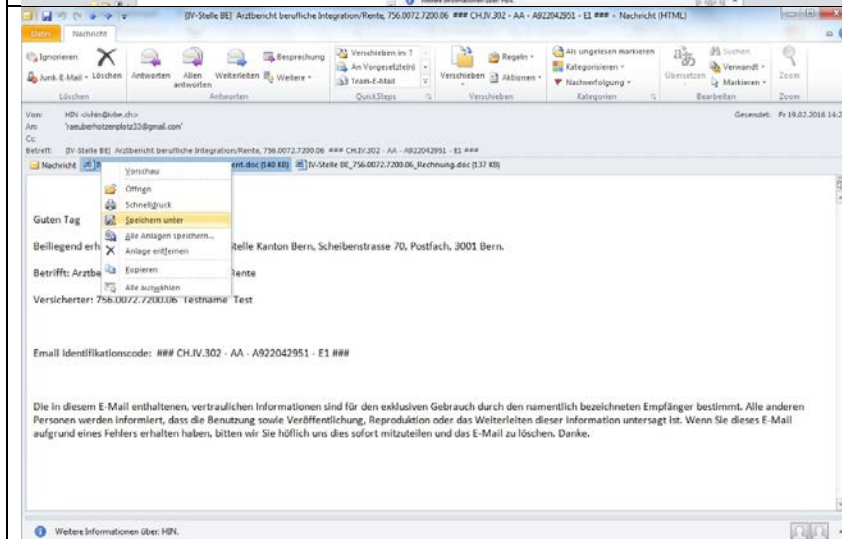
[IV-Stelle BE] Arztbericht berufliche Integration/Rente, 756.0072.7200.06 ### CH.IV.302 - AA - A922042951 - E1 ### - Nachricht (HTML)

Datei Nachricht

Ignorieren Junk-E-Mail Löschen Antworten Allen antworten Weiterleiten Besprechung Weitere Löschen Antworten

Verschieben in: ? An Vorgesetzte(n) Team-E-Mail QuickSteps

Verschieben Regeln Aktionen Verschieben

Als ungelesen markieren Kategorisieren Nachverfolgung Kategorien

Übersetzen Suchen Verwandt Markieren Bearbeiten

Zoom Zoom

Von: HIN <hin@ivbe.ch>
An: 'raeuberhotzenplotz33@gmail.com'
Cc:
Betreff: [IV-Stelle BE] Arztbericht berufliche Integration/Rente, 756.0072.7200.06 ### CH.IV.302 - AA - A922042951 - E1 ###

Gesendet: Fr 19.02.2016 14:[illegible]

Nachricht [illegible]ent.doc (140 KB) IV-Stelle BE_756.0072.7200.06_Rechnung.doc (137 KB)

Vorschau
Öffnen
Schnelldruck
Speichern unter
Alle Anlagen speichern...
Anlage entfernen
Kopieren
Alle auswählen

Guten Tag

Beiliegend erh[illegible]telle Kanton Bern, Scheibenstrasse 70, Postfach, 3001 Bern.

Betrifft: Arztbe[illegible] Rente

Versicherter: 756.0072.7200.06 Testname Test

Email Identifikationscode: ### CH.IV.302 - AA - A922042951 - E1 ###

Die in diesem E-Mail enthaltenen, vertraulichen Informationen sind für den exklusiven Gebrauch durch den namentlich bezeichneten Empfänger bestimmt. Alle anderen Personen werden informiert, dass die Benutzung sowie Veröffentlichung, Reproduktion oder das Weiterleiten dieser Information untersagt ist. Wenn Sie dieses E-Mail aufgrund eines Fehlers erhalten haben, bitten wir Sie höflich uns dies sofort mitzuteilen und das E-Mail zu löschen. Danke.

Weitere Informationen über: HIN.